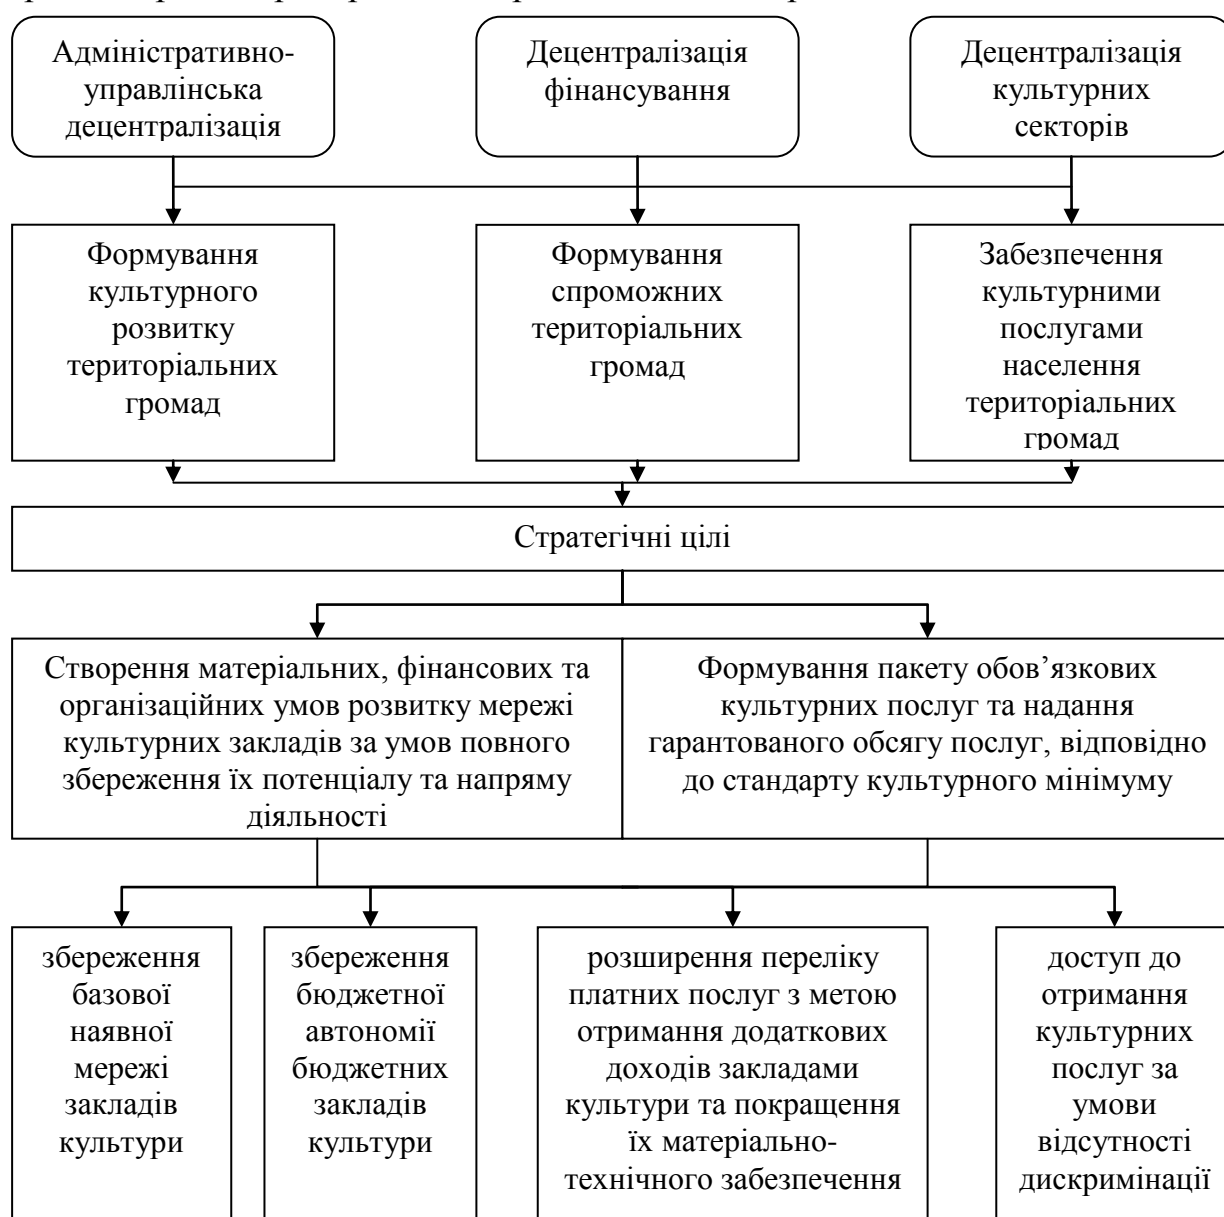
Адміністративно-управлінська децентралізація

Децентралізація фінансування

Децентралізація культурних секторів

Формування культурного розвитку територіальних громад

Формування спроможних територіальних громад

Забезпечення культурними послугами населення територіальних громад

Стратегічні цілі

Створення матеріальних, фінансових та організаційних умов розвитку мережі культурних закладів за умов повного збереження їх потенціалу та напряму діяльності

Формування пакету обов'язкових культурних послуг та надання гарантованого обсягу послуг, відповідно до стандарту культурного мінімуму

збереження базової наявної мережі закладів культури

збереження бюджетної автономії бюджетних закладів культури

розширення переліку платних послуг з метою отримання додаткових доходів закладами культури та покращення їх матеріально-технічного забезпечення

доступ до отримання культурних послуг за умови відсутності дискримінації